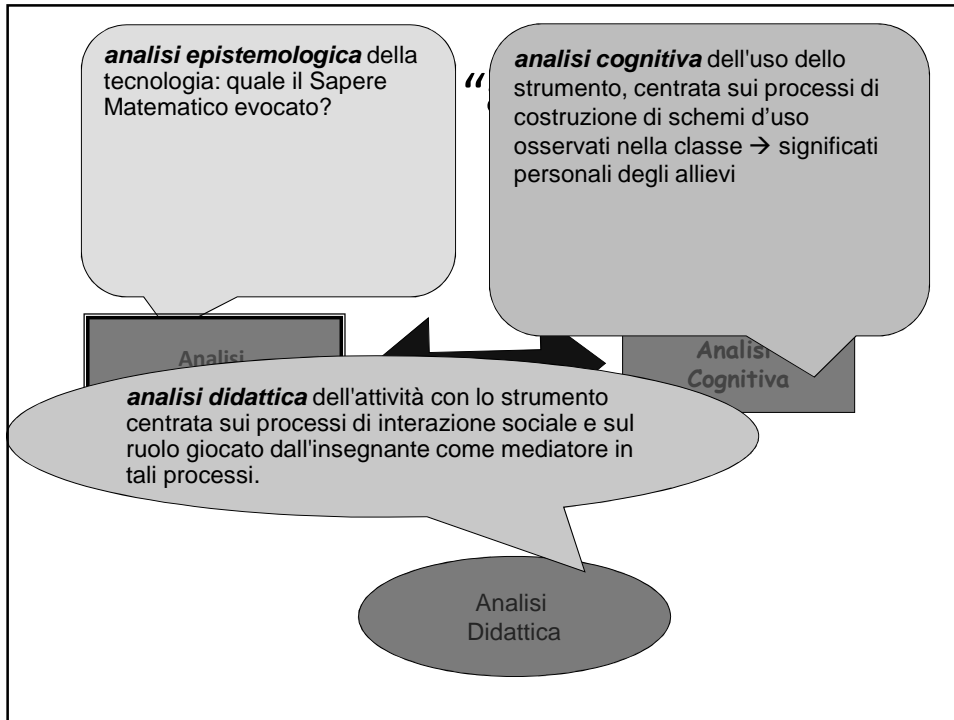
***analisi epistemologica*** della tecnologia: quale il Sapere Matematico evocato?

"

***analisi cognitiva*** dell'uso dello strumento, centrata sui processi di costruzione di schemi d'uso osservati nella classe → significati personali degli allievi

Analisi

Analisi Cognitiva

***analisi didattica*** dell'attività con lo strumento centrata sui processi di interazione sociale e sul ruolo giocato dall'insegnante come mediatore in tali processi.

Analisi Didattica